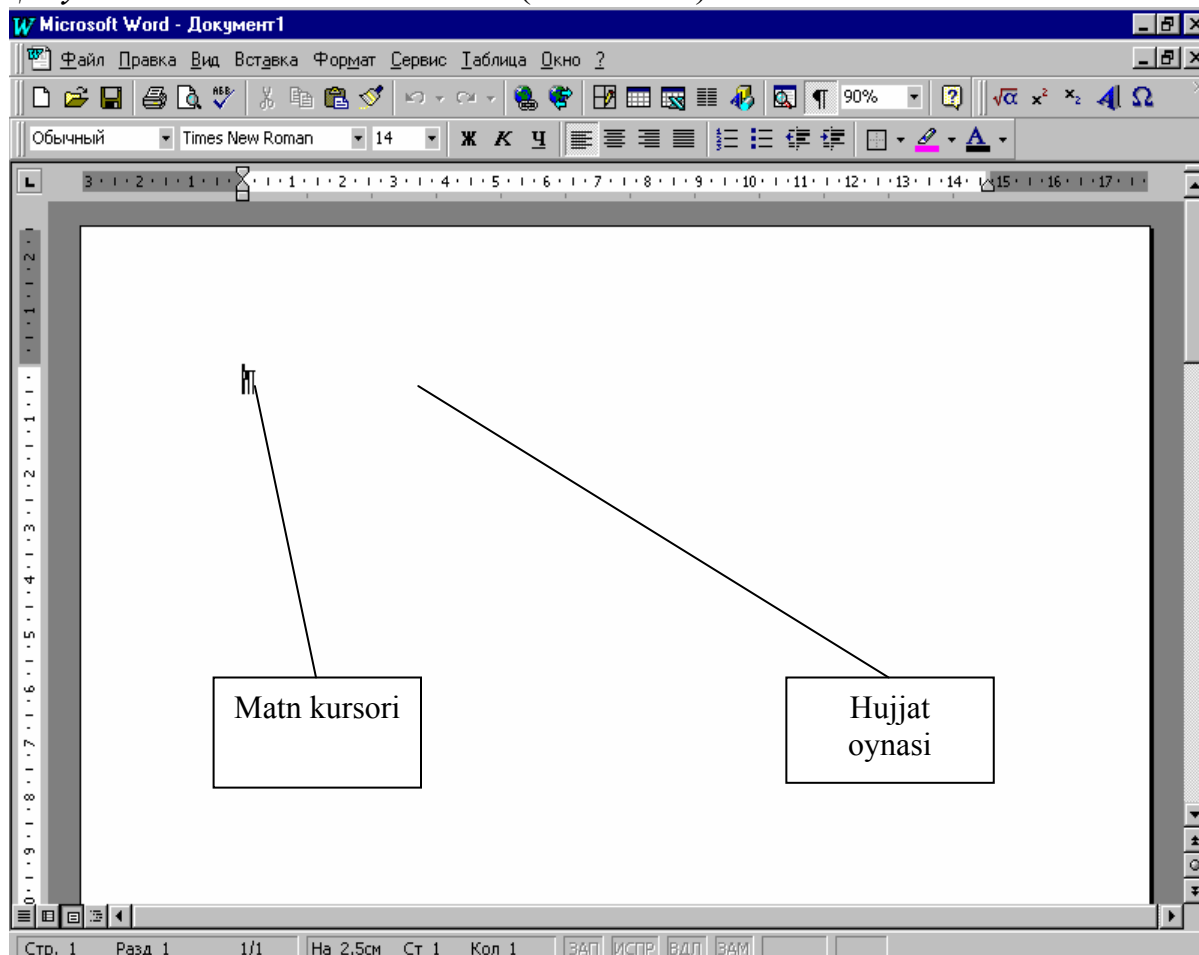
Microsoft Word - Документ1

Файл Правка Вид Вставка Формат Сервис Таблица Окно ?

90%

Обычный Times New Roman 14 Ж К Ч

3 · 2 · 1 · · 1 · 2 · 3 · 4 · 5 · 6 · 7 · 8 · 9 · 10 · 11 · 12 · 13 · 14 · 15 · 16 · 17

Matn kursori

Hujjat oynasi

Стр. 1 Разд 1 1/1 На 2,5см Ст 1 Кол 1 ЗАП ИСПР ВДЛ ЗАМ